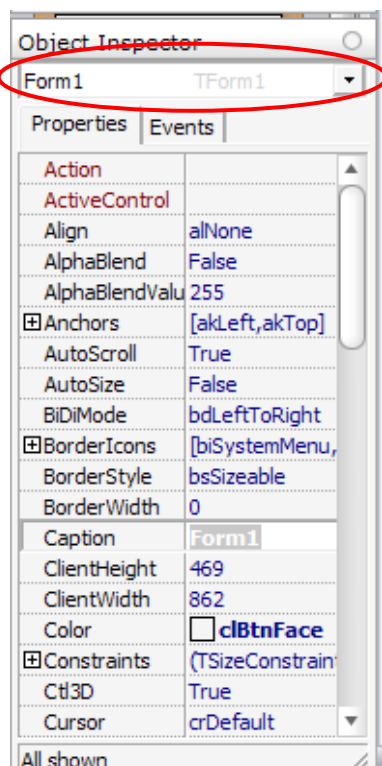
Object Inspector

Form1 TForm1

Properties | Events

| | |
|---|---|
| Action | |
| ActiveControl | |
| Align | alNone |
| AlphaBlend | False |
| AlphaBlendValu | 255 |
| ⊞Anchors | [akLeft,akTop] |
| AutoScroll | True |
| AutoSize | False |
| BiDiMode | bdLeftToRight |
| ⊞BorderIcons | [biSystemMenu, |
| BorderStyle | bsSizeable |
| BorderWidth | 0 |
| Caption | Form1 |
| ClientHeight | 469 |
| ClientWidth | 862 |
| Color | clBtnFace |
| ⊞Constraints | (TSizeConstraint |
| Ctl3D | True |
| Cursor | crDefault |

All shown